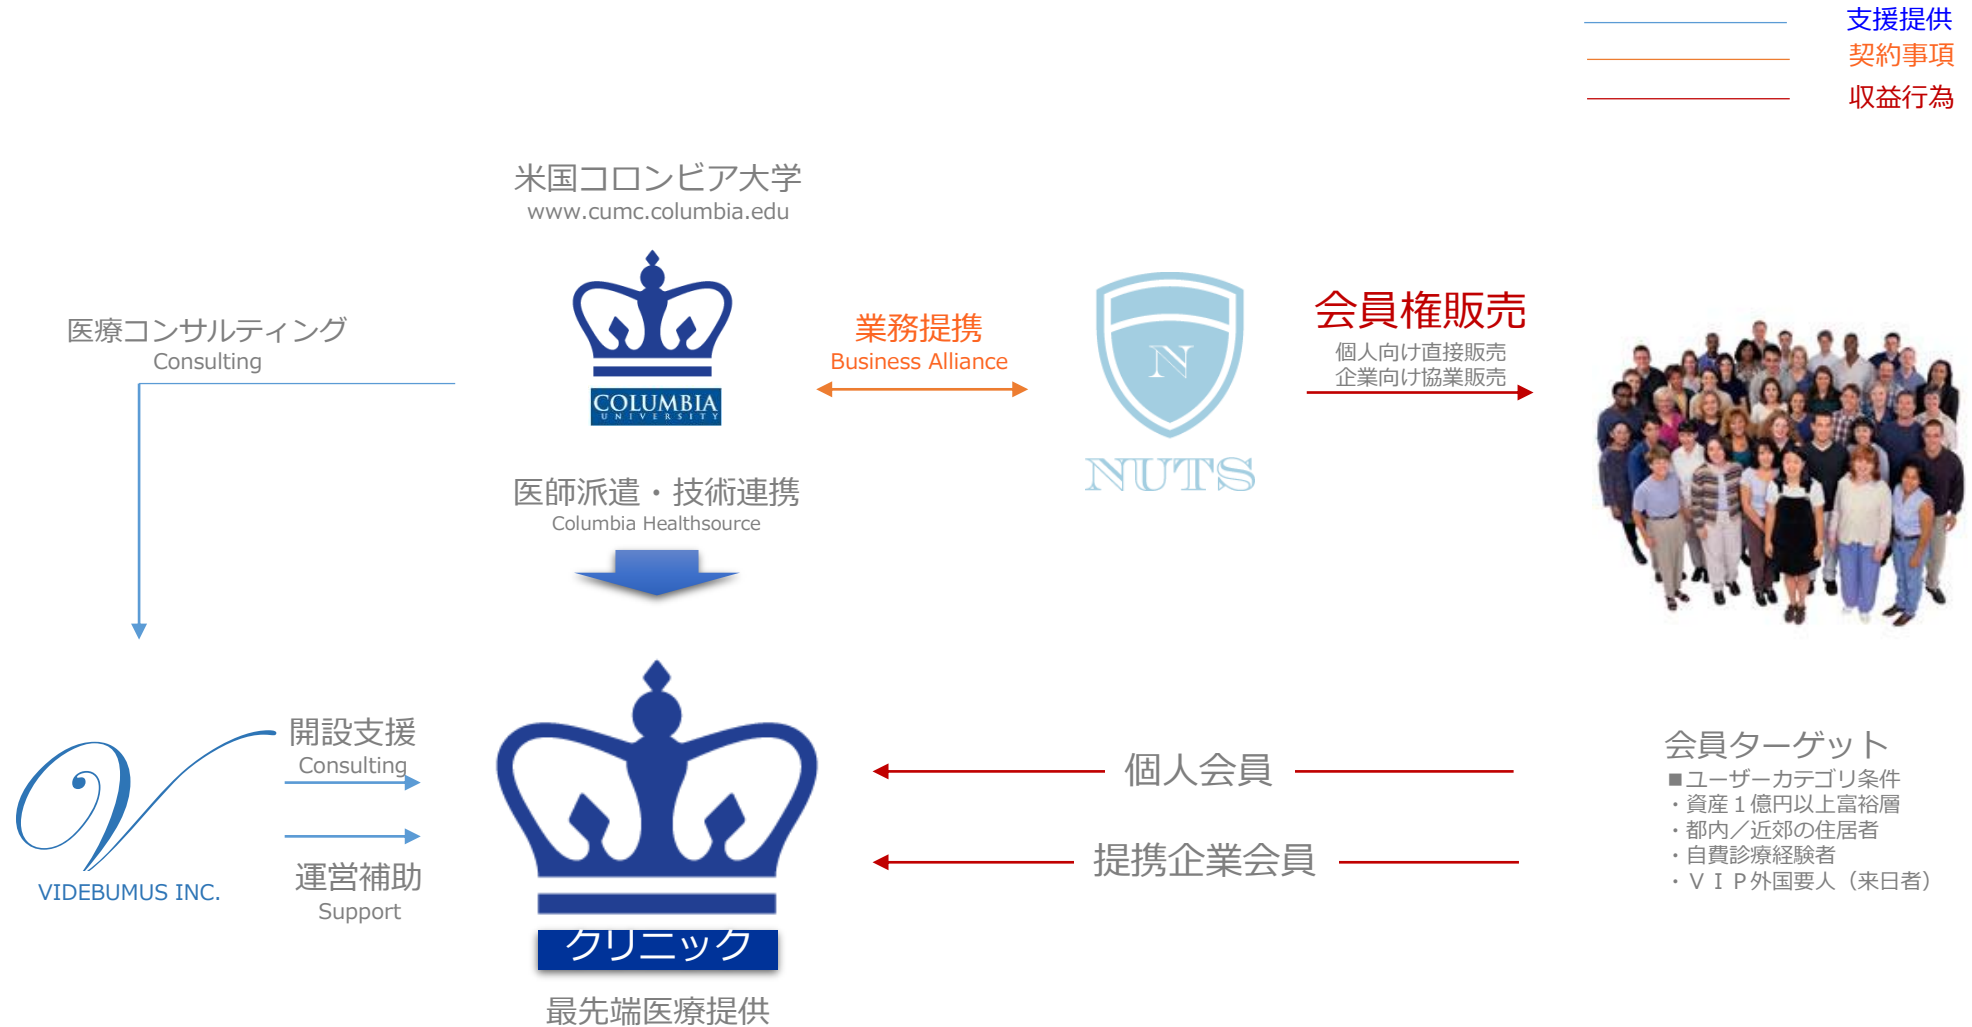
支援提供
契約事項
収益行為

米国コロンビア大学
www.cumc.columbia.edu

医療コンサルティング
Consulting

COLUMBIA
UNIVERSITY

業務提携
Business Alliance

N
NUTS

会員権販売
個人向け直接販売
企業向け協業販売

医師派遣・技術連携
Columbia Healthsource

開設支援
Consulting

VIDEBUMUS INC.

運営補助
Support

クリニック

最先端医療提供

個人会員

提携企業会員

会員ターゲット
■ユーザーカテゴリ条件
・資産１億円以上富裕層
・都内／近郊の住居者
・自費診療経験者
・ＶＩＰ外国要人（来日者）